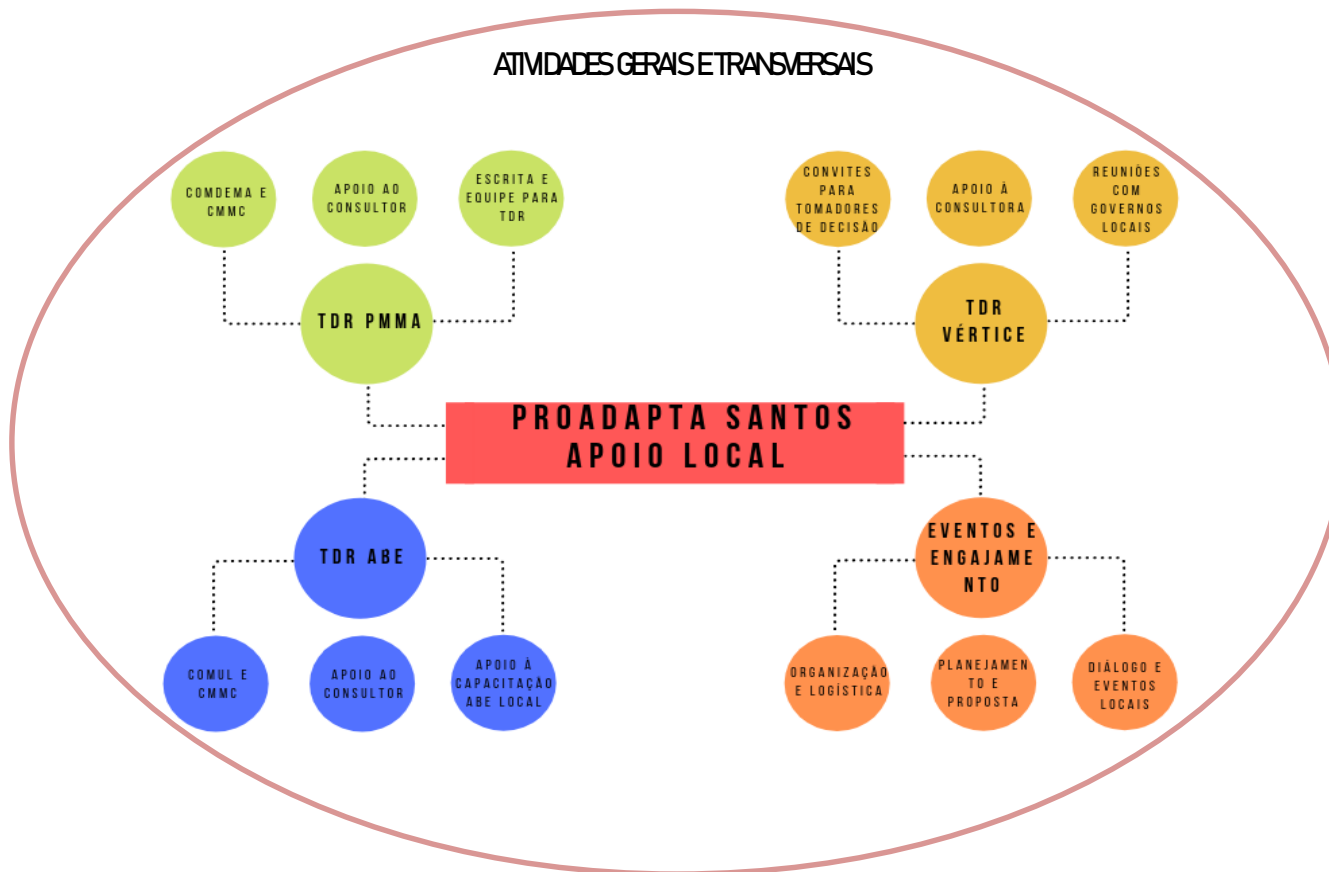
ATIVIDADES GERAIS E TRANSVERSAIS

COMDEMA E CMMC

APOIO AO CONSULTOR

ESCRITA E EQUIPE PARA TDR

TDR PMMA

CONVITES PARA TOMADORES DE DECISÃO

APOIO À CONSULTORA

REUNIÕES COM GOVERNOS LOCAIS

TDR VÉRTICE

PROADAPTA SANTOS APOIO LOCAL

TDR ABE

COMUL E CMMC

APOIO AO CONSULTOR

APOIO À CAPACITAÇÃO ABE LOCAL

EVENTOS E ENGAJAME NTO

ORGANIZAÇÃO E LOGÍSTICA

PLANEJAMEN TO E PROPOSTA

DIÁLOGO E EVENTOS LOCAIS